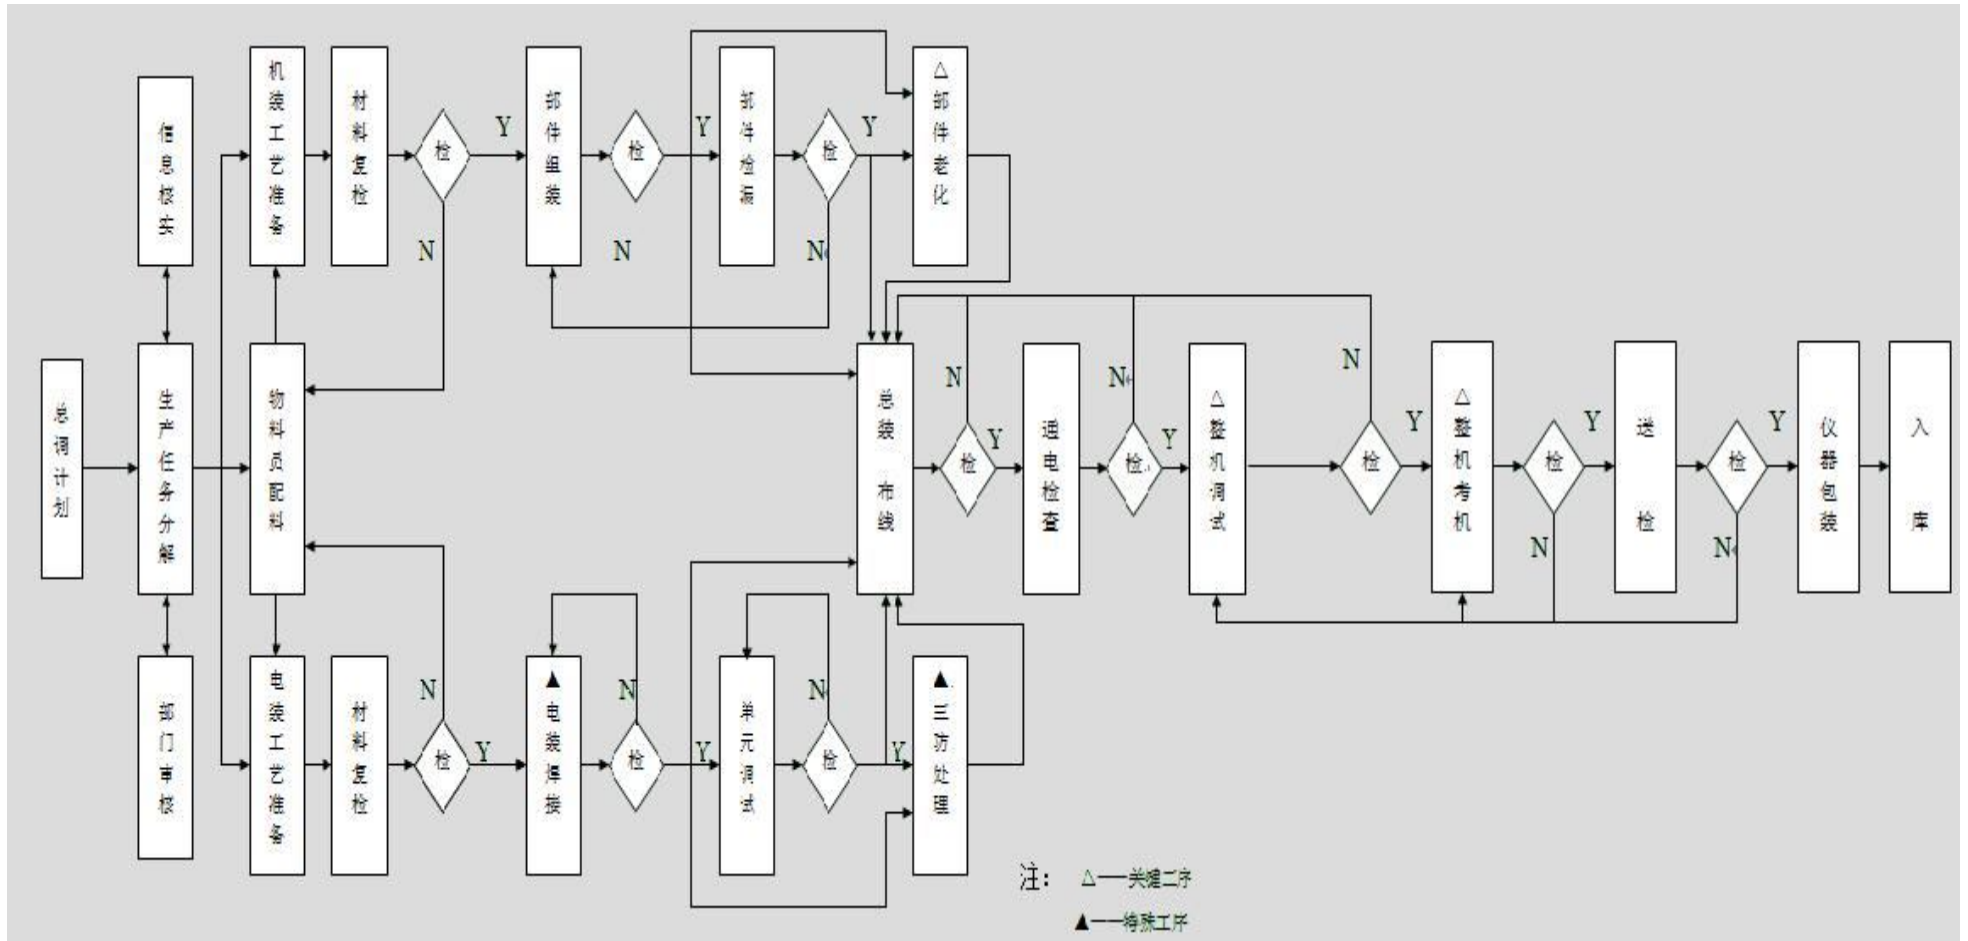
总调计划

信息校实

生产任务分解

部门审核

机装工艺准备

物料员配料

电装工艺准备

材料复检

检

Y

N

部件组装

检

Y

N

部件检漏

检

Y

N

△部件老化

材料复检

检

N

Y

▲电装焊接

检

N

Y

单元调试

检

N

Y

▲三防处理

总装布线

检

Y

N

通电检查

检

Y

N

△整机调试

检

Y

N

△整机考机

检

Y

N

送检

检

Y

N

仪器包装

入库

注：△——关键工序

▲——特殊工序